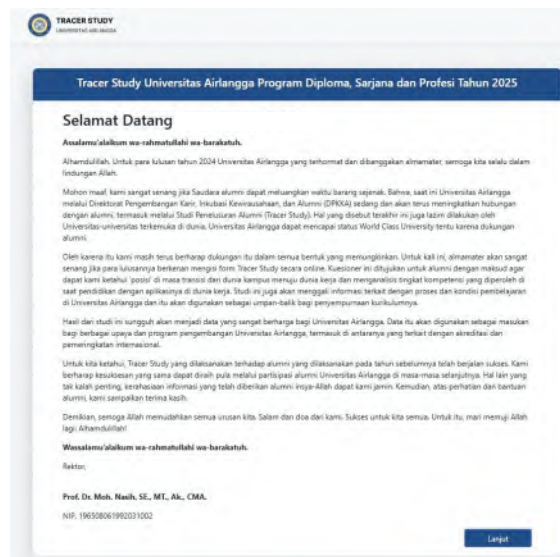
TRACER STUDY
UNIVERSITAS AIRLANGGA

Tracer Study Universitas Airlangga Program Diploma, Sarjana dan Profesi Tahun 2025

Selamat Datang

Assalamu'alaikum wa-rahmatullahi wa-barakatuh.

Alhamdulillah, Untuk para lulusan tahun 2024 Universitas Airlangga yang terhormat dan dibanggakan almamater, semoga kita selalu dalam lindungan Allah.

Mohon maaf, kami sangat senang jika Saudara alumni dapat meluangkan waktu barang sejenak. Bahwa, saat ini Universitas Airlangga melalui Direktorat Pengembangan Karir, Inkubasi Kewirausahaan, dan Alumni (DPKKA) sedang dan akan terus meningkatkan hubungan dengan alumni, termasuk melalui Studi Penelusuran Alumni (Tracer Study). Hal yang disebut terakhir ini juga lazim dilakukan oleh Universitas-universitas terkemuka di dunia, Universitas Airlangga dapat mencapai status World Class University tentu karena dukungan alumni.

Oleh karena itu kami masih terus berharap dukungan itu dalam semua bentuk yang memungkinkan. Untuk kali ini, almamater akan sangat senang jika para lulusannya berkenan mengisi form Tracer Study secara online. Kuesioner ini ditujukan untuk alumni dengan maksud agar dapat kami ketahui 'posisi' di masa transisi dari dunia kampus menuju dunia kerja dan menganalisis tingkat kompetensi yang diperoleh di saat pendidikan dengan aplikasinya di dunia kerja. Studi ini juga akan menggali informasi terkait dengan proses dan kondisi pembelajaran di Universitas Airlangga dan itu akan digunakan sebagai umpan-balik bagi penyempurnaan kurikulumnya.

Hasil dari studi ini sungguh akan menjadi data yang sangat berharga bagi Universitas Airlangga. Data itu akan digunakan sebagai masukan bagi berbagai upaya dan program pengembangan Universitas Airlangga, termasuk di antaranya yang terkait dengan akreditasi dan pemeringkatan internasional.

Untuk kita ketahui, Tracer Study yang dilaksanakan terhadap alumni yang dilaksanakan pada tahun sebelumnya telah berjalan sukses. Kami berharap kesuksesan yang sama dapat diraih pula melalui partisipasi alumni Universitas Airlangga di masa-masa selanjutnya. Hal lain yang tak kalah penting, kerahasiaan informasi yang telah diberikan alumni insya-Allah dapat kami jamin. Kemudian, atas perhatian dan bantuan alumni, kami sampaikan terima kasih.

Demikian, semoga Allah memudahkan semua urusan kita. Salam dan doa dari kami. Sukses untuk kita semua. Untuk itu, mari mengisi! Allah lagi. Alhamdulillah!

Wassalamu'alaikum wa-rahmatullahi wa-barakatuh.

Rektor,

Prof. Dr. Moh. Nasih, SE., MT., Ak., CMA.

NIP. 196508061992031002

Lanjut